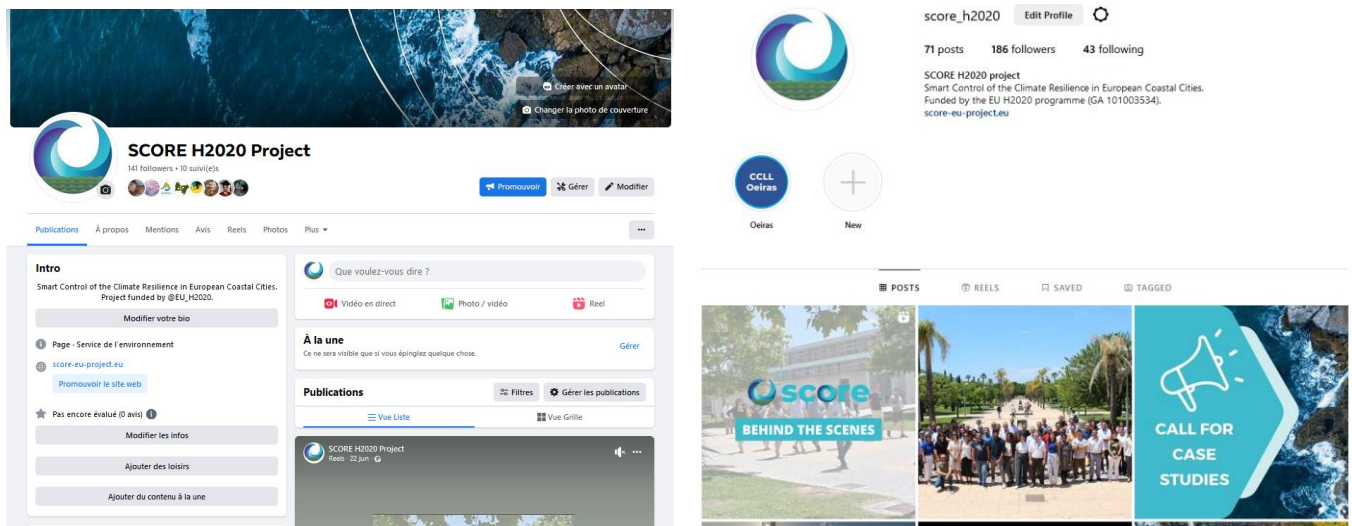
Créer avec un avatar

Changer la photo de couverture

SCORE H2020 Project

141 followers • 10 suivi(e)s

Promouvoir Gérer Modifier

Publications À propos Mentions Avis Reels Photos Plus ▾ ···

Intro

Smart Control of the Climate Resilience in European Coastal Cities. Project funded by @EU_H2020.

Modifier votre bio

Page · Service de l'environnement

score-eu-project.eu

Promouvoir le site web

Pas encore évalué (0 avis)

Modifier les infos

Ajouter des loisirs

Ajouter du contenu à la une

Que voulez-vous dire ?

Vidéo en direct Photo / vidéo Reel

À la une

Ce ne sera visible que si vous épinglez quelque chose.

Gérer

Publications

Filtres Gérer les publications

Vue Liste Vue Grille

SCORE H2020 Project

Reels · 22 juin ·

score_h2020 Edit Profile

71 posts 186 followers 43 following

SCORE H2020 project

Smart Control of the Climate Resilience in European Coastal Cities.

Funded by the EU H2020 programme (GA 101003534).

score-eu-project.eu

CCLL Oeiras

Oeiras

New

POSTS REELS SAVED TAGGED

score

BEHIND THE SCENES

CALL FOR CASE STUDIES